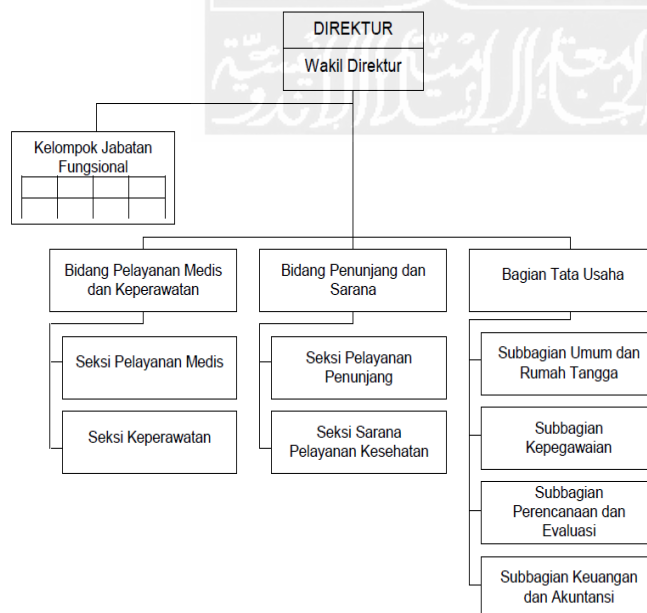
DIREKTUR

Wakil Direktur

Kelompok Jabatan Fungsional

Bidang Pelayanan Medis dan Keperawatan

Seksi Pelayanan Medis

Seksi Keperawatan

Bidang Penunjang dan Sarana

Seksi Pelayanan Penunjang

Seksi Sarana Pelayanan Kesehatan

Bagian Tata Usaha

Subbagian Umum dan Rumah Tangga

Subbagian Kepegawaian

Subbagian Perencanaan dan Evaluasi

Subbagian Keuangan dan Akuntansi